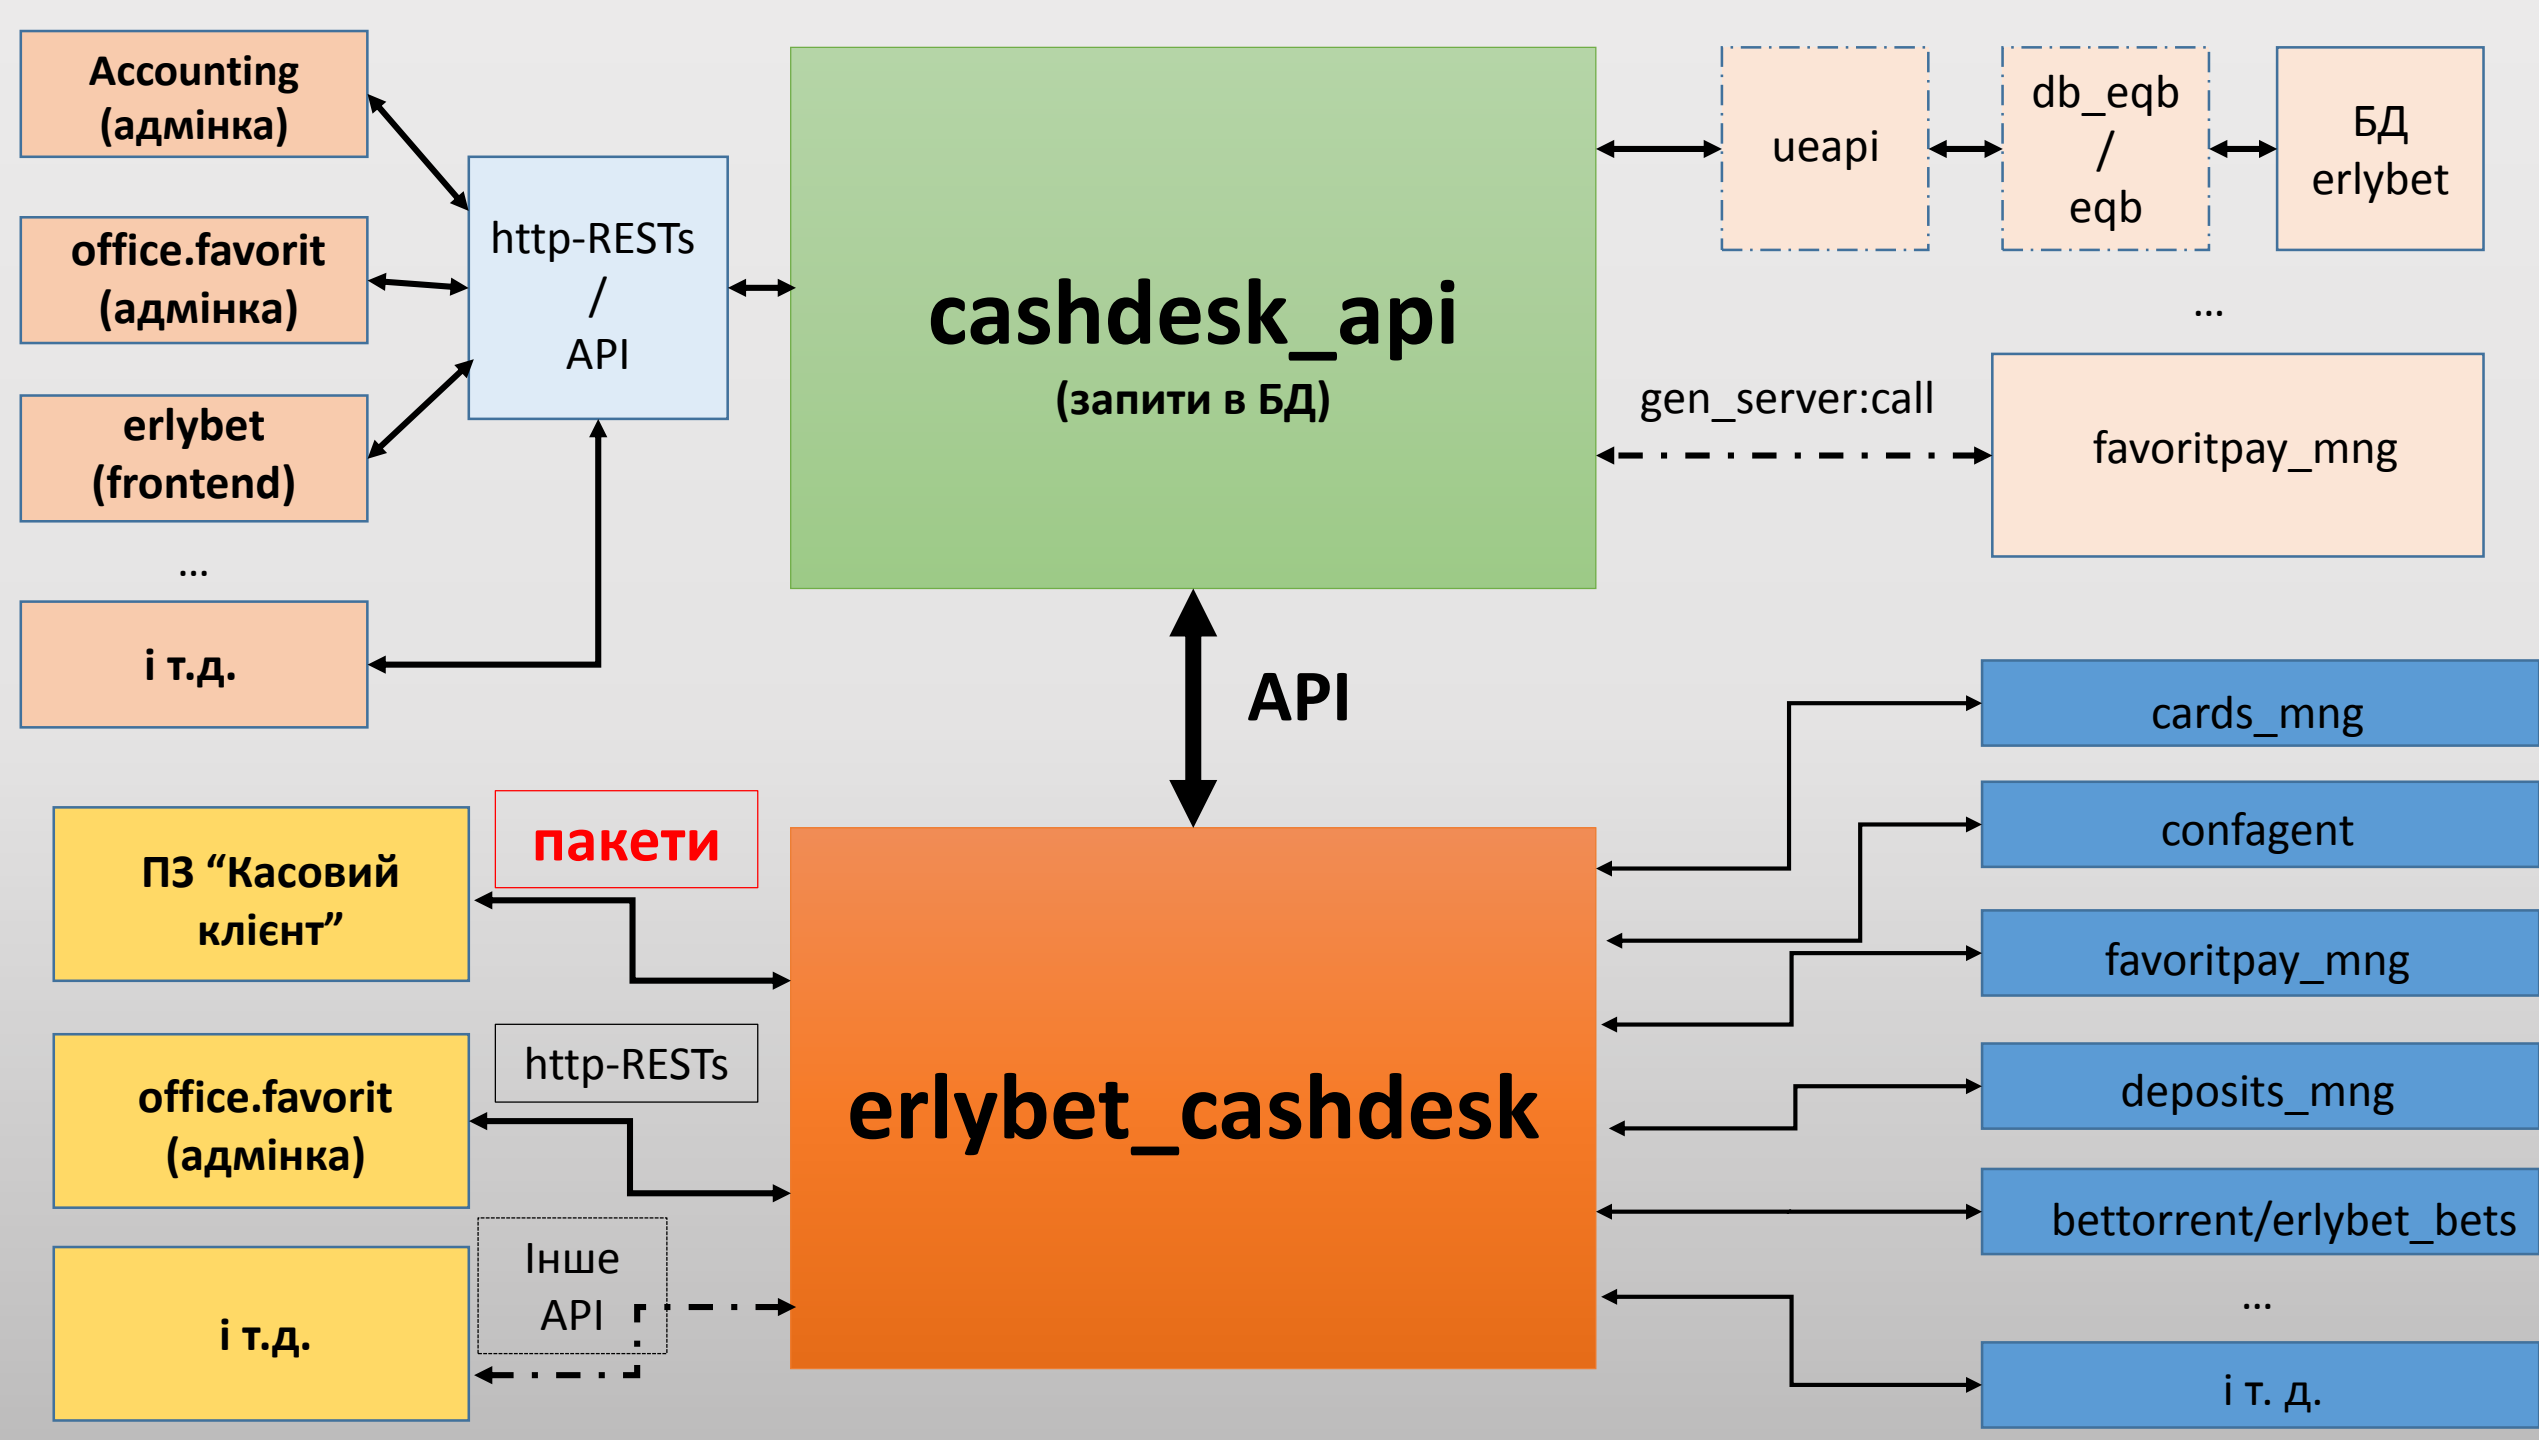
Accounting (адмінка)

office.favorit (адмінка)

erlybet (frontend)

...

і т.д.

http-RESTs / API

cashdesk_api
(запити в БД)

ueapi

db_eqb / eqb

БД erlybet

...

gen_server:call

favoritpay_mng

API

cards_mng

confagent

favoritpay_mng

deposits_mng

bettorrent/erlybet_bets

...

і т. д.

ПЗ “Касовий клієнт”

пакети

office.favorit (адмінка)

http-RESTs

і т.д.

Інше API

erlybet_cashdesk